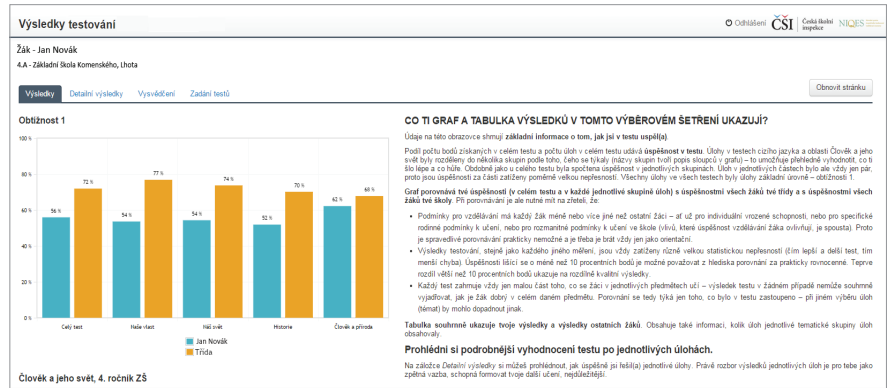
Výsledky testování

Odhlášení ČŠI Česká školní inspekce NIQES

Žák - Jan Novák
4.A - Základní škola Komenského, Lhota

Výsledky | Detailní výsledky | Vysvědčení | Zadání testů

Obnovit stránku

Obtížnost 1

100 %
80 %
60 %
40 %
20 %
0 %

56 % 72 %
54 % 77 %
54 % 74 %
52 % 70 %
62 % 68 %

Celý test | Naše vlast | Náš svět | Historie | Člověk a příroda

Jan Novák
Třída

CO TI GRAF A TABULKA VÝSLEDKŮ V TOMTO VÝBĚROVÉM ŠETŘENÍ UKAZUJÍ?

Údaje na této obrazovce shrnují základní informace o tom, jak jsi v testu uspěl(a)

Podíl počtu bodů získaných v celém testu a počtu úloh v celém testu udává úspěšnost v testu. Úlohy v testech cizího jazyka a oblasti Člověk a jeho svět byly rozděleny do několika skupin podle toho, čeho se týkaly (názvy skupin tvůrí popis sloupců v grafu) – to umožňuje přehledně vyhodnotit, co ti šlo lépe a co hůře. Obdobně jako u celého testu byla spočtena úspěšnost v jednotlivých skupinách. Úloh v jednotlivých částech bylo ale vždy jen pár, proto jsou úspěšnosti za části zatíženy poměrně velkou nepřesností. Všechny úlohy ve všech testech byly úlohy základní úrovně – obtížnosti 1.

Graf porovnává tvé úspěšnosti (v celém testu a v každé jednotlivé skupině úloh) s úspěšnostmi všech žáků tvé třídy a s úspěšnostmi všech žáků tvé školy. Při porovnávání je ale nutné mít na zřeteli, že:

• Podmínky pro vzdělávání má každý žák méně nebo více jiné než ostatní žáci – ať už pro individuální vrozené schopnosti, nebo pro specifické rodinné podmínky k učení, nebo pro rozmanité podmínky k učení ve škole (vlivů, které úspěšnost vzdělávání žáka ovlivňují, je spousta). Proto je spravedlivé porovnávání prakticky nemožné a je třeba je brát vždy jen jako orientační.

• Výsledky testování, stejně jako každého jiného měření, jsou vždy zatíženy různě velkou statistickou nepřesností (čím lepší a delší test, tím menší chyba). Úspěšnosti lišící se o méně než 10 procentních bodů je možné považovat z hlediska porovnání za prakticky rovnocenné. Teprve rozdíl větší než 10 procentních bodů ukazuje na rozdílné kvalitní výsledky.

• Každý test zahrnuje vždy jen malou část toho, co se žáci v jednotlivých předmětech učí – výsledek testu v žádném případě nemůže souhrnně vyjadřovat, jak je žák dobrý v celém daném předmětu. Porovnání se tedy týká jen toho, co bylo v testu zastoupeno – při jiném výběru úloh (témat) by mohlo dopadnout jinak.

Tabulka souhrnně ukazuje tvoje výsledky a výsledky ostatních žáků. Obsahuje také informaci, kolik úloh jednotlivé tematické skupiny úloh obsahovaly.

Prohlédni si podrobnější vyhodnocení testu po jednotlivých úlohách.

Na záložce Detailní výsledky si můžeš prohlédnout, jak úspěšně jsi řešil(a) jednotlivé úlohy. Právě rozbor výsledků jednotlivých úloh je pro tebe jako zpětná vazba, schopná formovat tvoje další učení, nejdůležitější.

Člověk a jeho svět, 4. ročník ZŠ